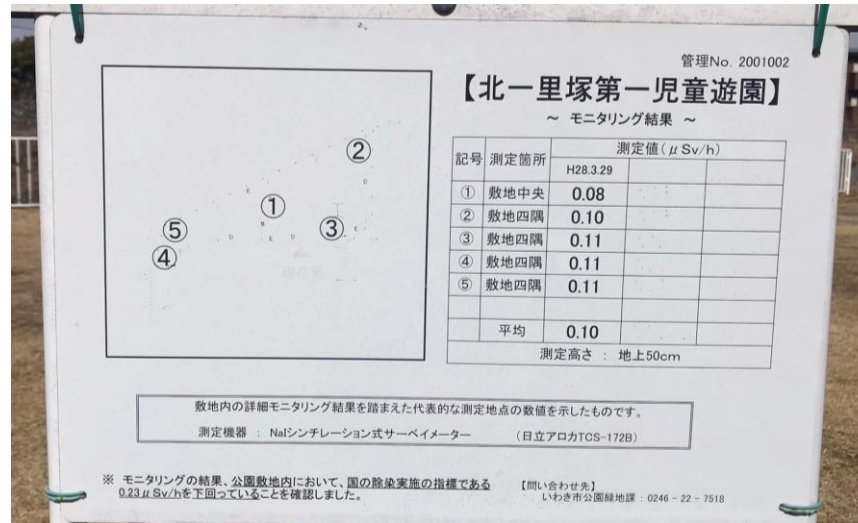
②

①

⑤　　　③

④

管理No. 2001002

【北一里塚第一児童遊園】

～ モニタリング結果 ～

| 記号 | 測定箇所 | 測定値（$\mu$Sv/h） | | |
|---|---|---|---|---|
| | | H28.3.29 | | |
| ① | 敷地中央 | 0.08 | | |
| ② | 敷地四隅 | 0.10 | | |
| ③ | 敷地四隅 | 0.11 | | |
| ④ | 敷地四隅 | 0.11 | | |
| ⑤ | 敷地四隅 | 0.11 | | |
| | | | | |
| | 平均 | 0.10 | | |
| 測定高さ ： 地上50cm | | | | |

敷地内の詳細モニタリング結果を踏まえた代表的な測定地点の数値を示したものです。

測定機器 ： NaIシンチレーション式サーベイメーター　（日立アロカTCS-172B）

※ モニタリングの結果、公園敷地内において、国の除染実施の指標である0.23$\mu$Sv/hを下回っていることを確認しました。

【問い合わせ先】
いわき市公園緑地課：0246 － 22 － 7518